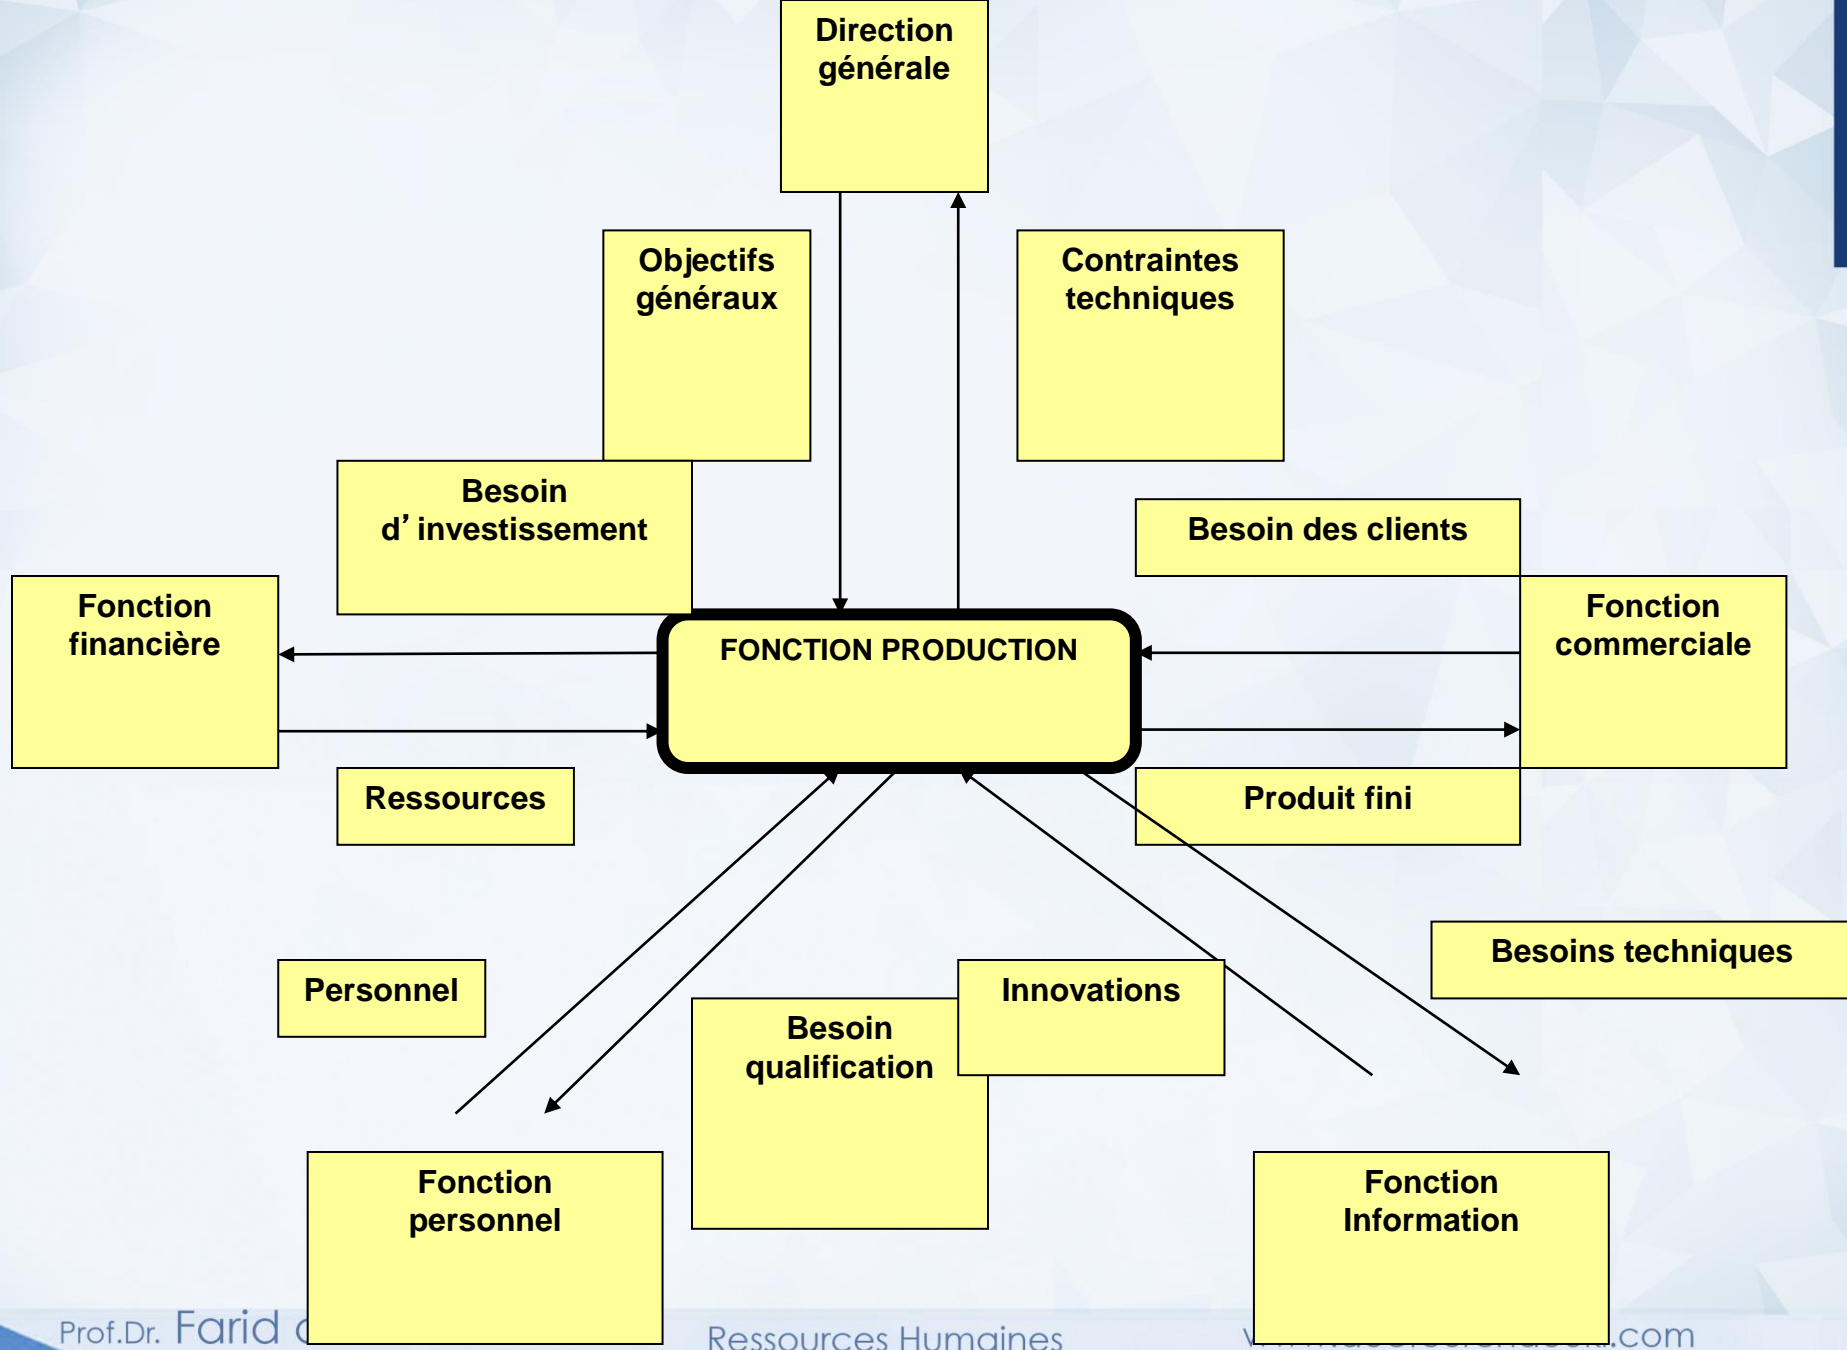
Direction générale

Objectifs généraux

Contraintes techniques

Besoin d' investissement

Besoin des clients

Fonction financière

FONCTION PRODUCTION

Fonction commerciale

Ressources

Produit fini

Besoins techniques

Personnel

Innovations

Besoin qualification

Fonction personnel

Fonction Information

Prof.Dr. Farid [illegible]

Ressources Humaines

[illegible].com